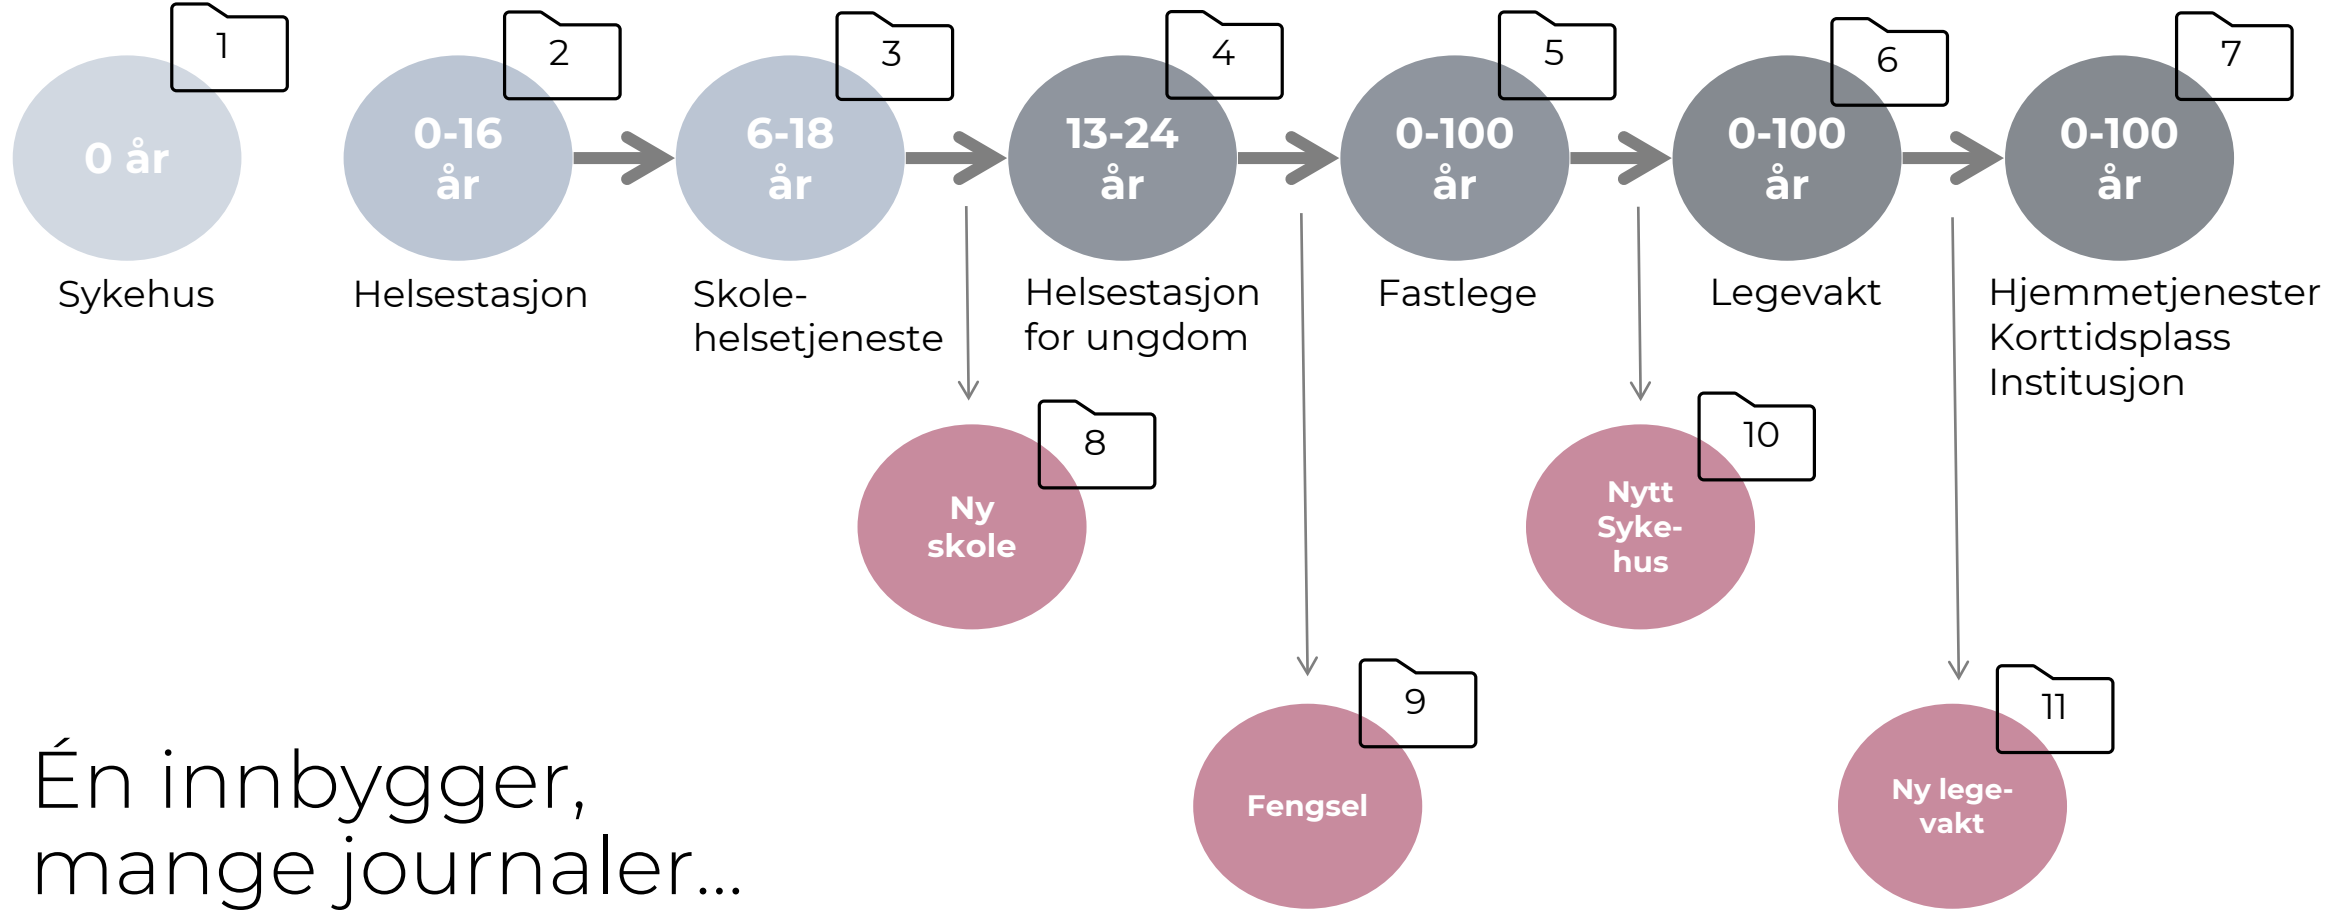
1
0 år
Sykehus

2
0-16 år
Helsestasjon

3
6-18 år
Skolehelsetjeneste

4
13-24 år
Helsestasjon for ungdom

5
0-100 år
Fastlege

6
0-100 år
Legevakt

7
0-100 år
Hjemmetjenester
Korttidsplass
Institusjon

8
Ny skole

9
Fengsel

10
Nytt Sykehus

11
Ny legevakt

Én innbygger, mange journaler...